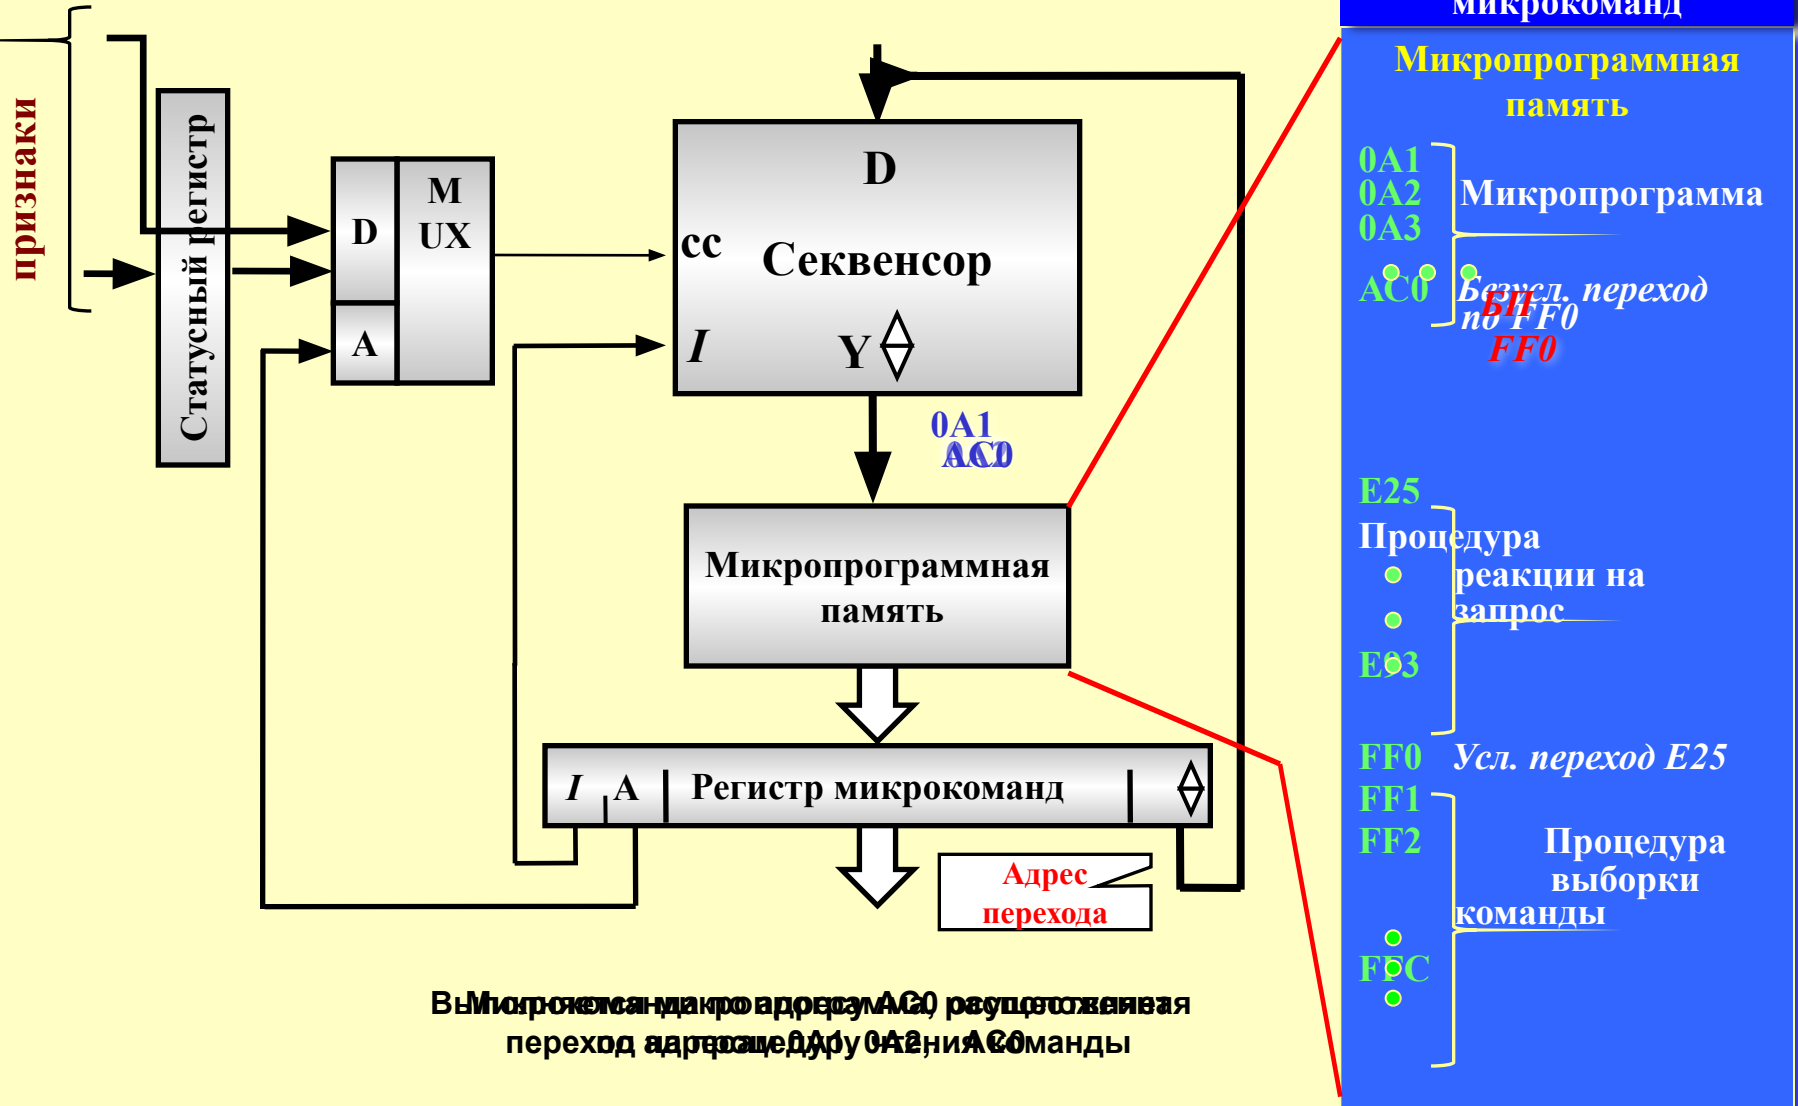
признаки

Статусный регистр

D

A

M
UX

D

cc

Секвенсор

I

Y

0A1
AC0

Микропрограммная память

I A Регистр микрокоманд

Адрес перехода

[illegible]
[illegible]

микрокоманд

Микропрограммная память

0A1
0A2
0A3

Микропрограмма

AC0

Безусл. переход по FF0
БП
FF0

E25
Процедура реакции на запрос
E33

FF0 Усл. переход E25
FF1
FF2

Процедура выборки команды

FFC